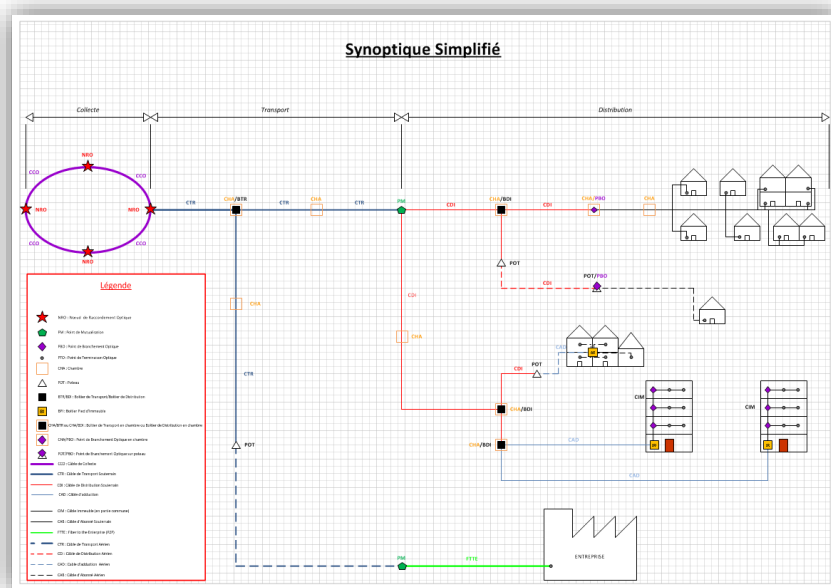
Synoptique Simplifié

Collecte

Transport

Distribution

NRO

CCO

CCO

NRO

NRO

CCO

CCO

NRO

CTR

CHA/BTR

CTR

CHA

CTR

PM

CDI

CHA/BDI

CDI

CHA/PBO

CHA

POT

POT/PBO

CDI

CDI

CHA

CHA

CTR

CDI

POT

CAD

CHA/BDI

CIM

CIM

CHA/BDI

CAD

CAD

POT

PM

FTTE

ENTREPRISE

Légende

NRO : Noeud de Raccordement Optique

PM : Point de Mutualisation

PBO : Point de Branchement Optique

PTO : Point de Terminaison Optique

CHA : chambre

POT : Poteau

BTR/BDI : Boîtier de Transport/Boîtier de Distribution

BPI : Boîtier Pied d'Immeuble

CHA/BTR ou CHA/BDI : Boîtier de Transport en chambre ou Boîtier de Distribution en chambre

CHA/PBO : Point de Branchement Optique en chambre

POT/PBO : Point de Branchement Optique sur poteau

CCO : Câble de Collecte

CTR : Câble de Transport Souterrain

CDI : Câble de Distribution Souterrain

CAD : Câble d'adduction

CIM : Câble Immeuble (en partie commune)

CRA : Câble d'Accueil Souterrain

FTTE : Fiber to the Enterprise (P2P)

CTR : Câble de Transport Aérien

CDI : Câble de Distribution Aérien

CAD : Câble d'adduction Aérien

CRA : Câble d'Accueil Aérien